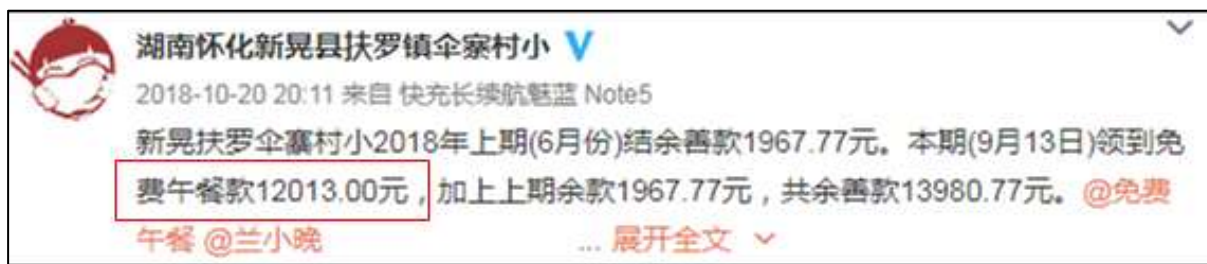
湖南怀化新晃县扶罗镇伞寨村小

2018-10-20 20:11 来自 快充长续航魅蓝 Note5

新晃扶罗伞寨村小2018年上期(6月份)结余善款1967.77元。本期(9月13日)领到免费午餐款12013.00元，加上上期余款1967.77元，共余善款13980.77元。@免费午餐 @兰小晚

... 展开全文